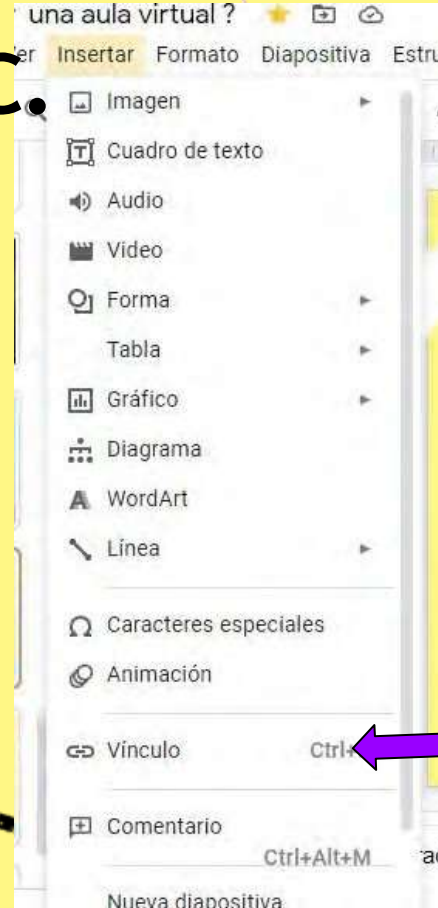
una aula virtual ?

er Insertar Formato Diapositiva Estru

Imagen
Cuadro de texto
Audio
Video
Forma
Tabla
Gráfico
Diagrama
WordArt
Línea
Caracteres especiales
Animación
Vínculo Ctrl+
Comentario Ctrl+Alt+M
Nueva diapositiva

ra